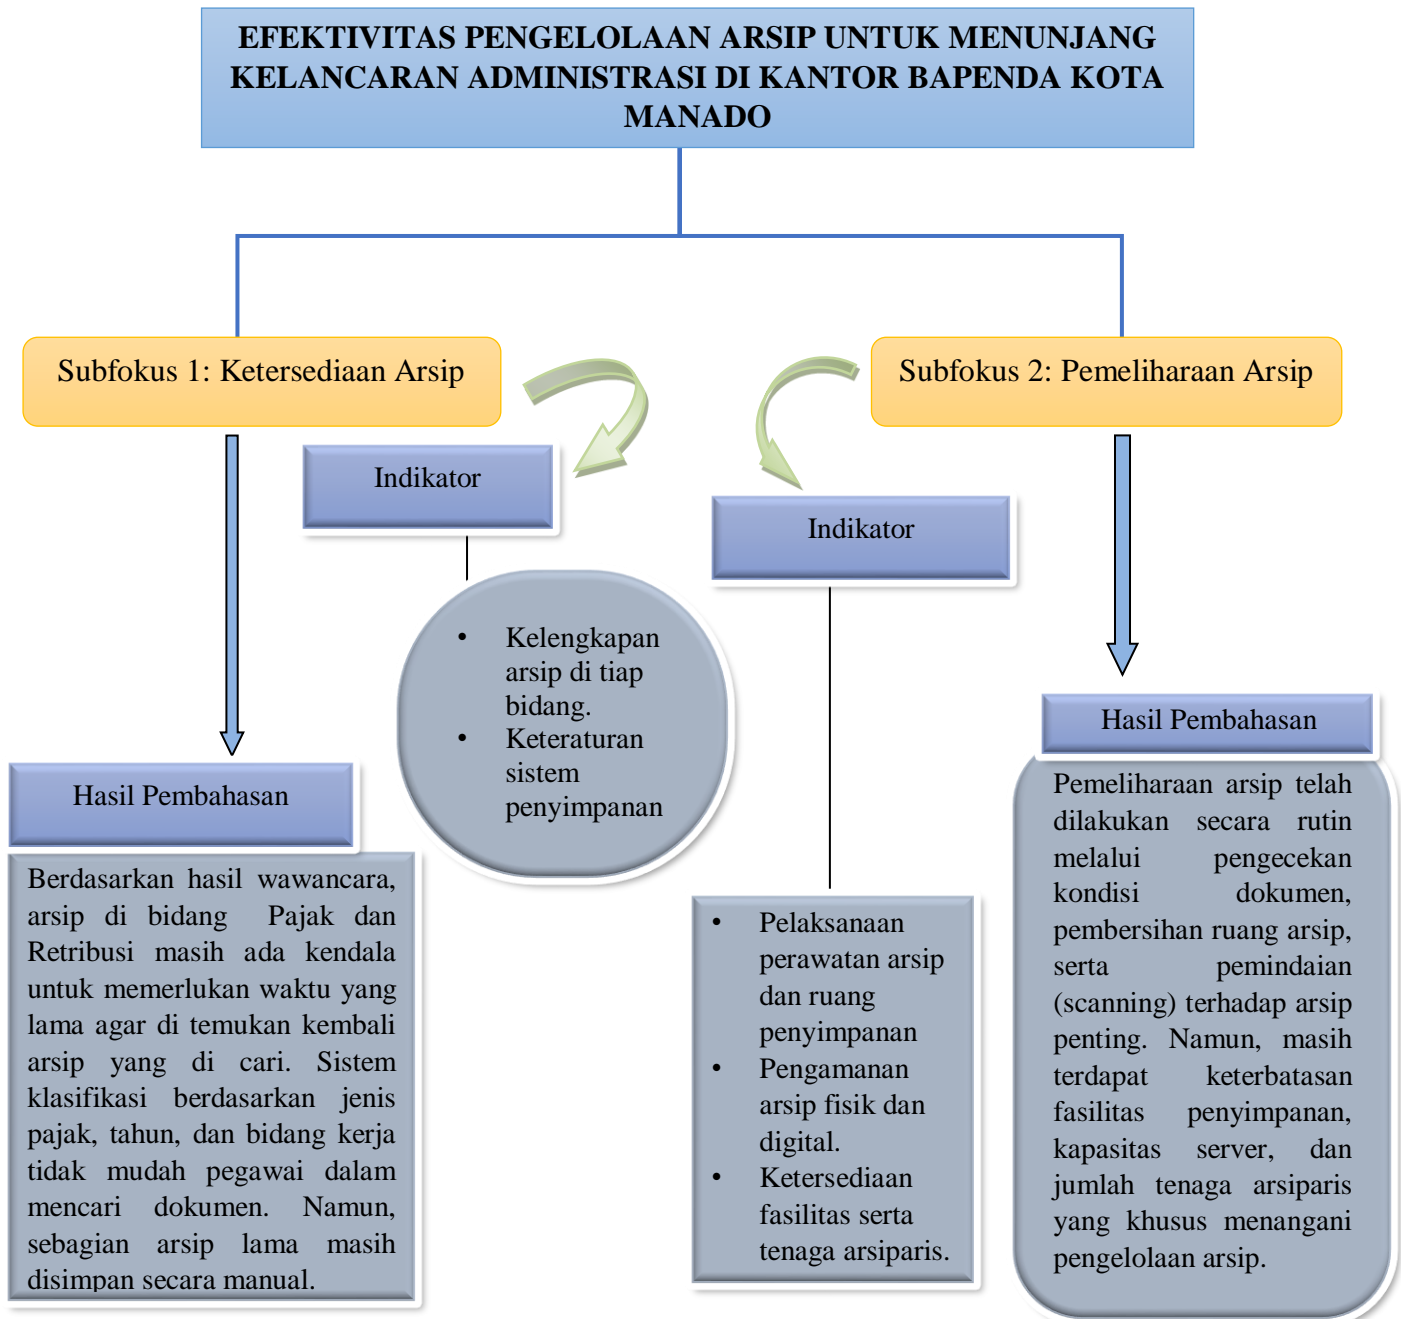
EFEKTIVITAS PENGELOLAAN ARSIP UNTUK MENUNJANG KELANCARAN ADMINISTRASI DI KANTOR BAPENDA KOTA MANADO

Subfokus 1: Ketersediaan Arsip

Indikator

- Kelengkapan arsip di tiap bidang.
- Keteraturan sistem penyimpanan

Hasil Pembahasan

Berdasarkan hasil wawancara, arsip di bidang Pajak dan Retribusi masih ada kendala untuk memerlukan waktu yang lama agar di temukan kembali arsip yang di cari. Sistem klasifikasi berdasarkan jenis pajak, tahun, dan bidang kerja tidak mudah pegawai dalam mencari dokumen. Namun, sebagian arsip lama masih disimpan secara manual.

Subfokus 2: Pemeliharaan Arsip

Indikator

- Pelaksanaan perawatan arsip dan ruang penyimpanan
- Pengamanan arsip fisik dan digital.
- Ketersediaan fasilitas serta tenaga arsiparis.

Hasil Pembahasan

Pemeliharaan arsip telah dilakukan secara rutin melalui pengecekan kondisi dokumen, pembersihan ruang arsip, serta pemindaian (scanning) terhadap arsip penting. Namun, masih terdapat keterbatasan fasilitas penyimpanan, kapasitas server, dan jumlah tenaga arsiparis yang khusus menangani pengelolaan arsip.